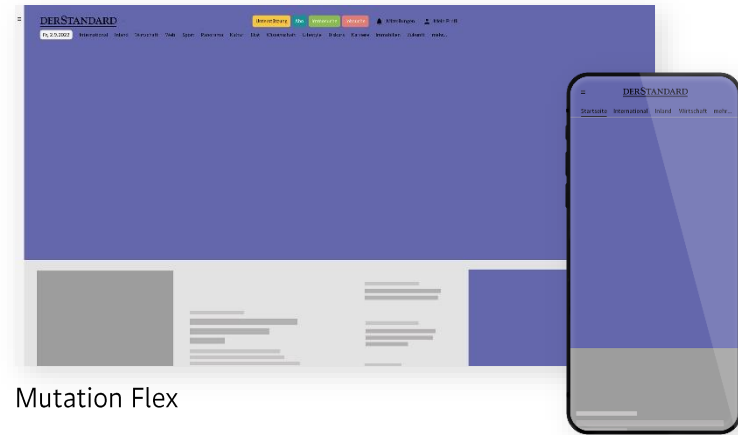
DERSTANDARD

Fr, 2.9.2022 International Inland Wirtschaft Web Sport Panorama Kultur Etat Wissenschaft Lifestyle Diskurs Karriere Immobilien Zukunft mehr...

DERSTANDARD

Startseite International Inland Wirtschaft mehr...

Mutation Flex